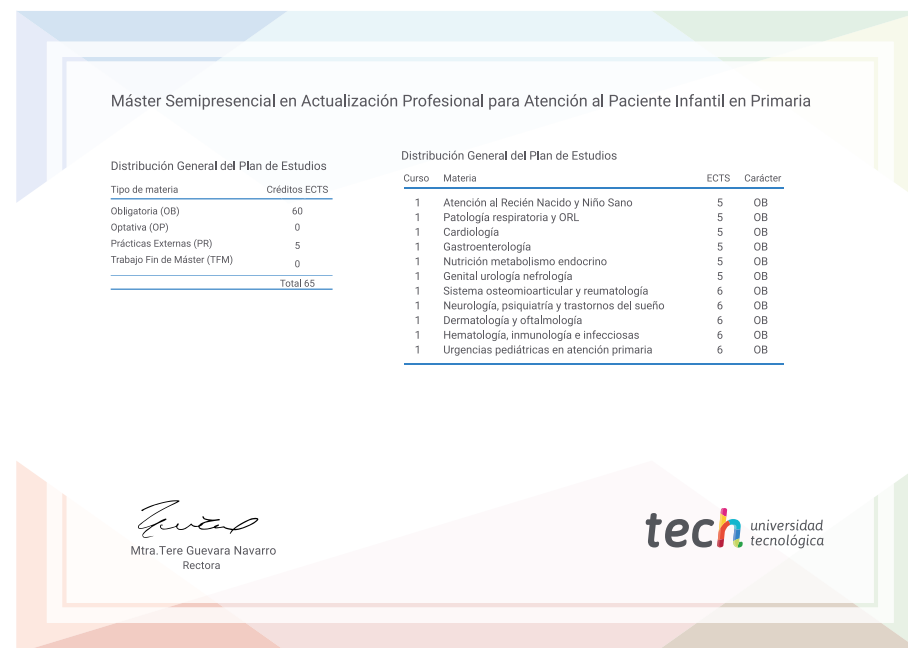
Máster Semipresencial en Actualización Profesional para Atención al Paciente Infantil en Primaria

Distribución General del Plan de Estudios

| Tipo de materia | Créditos ECTS |
|---|---|
| Obligatoria (OB) | 60 |
| Optativa (OP) | 0 |
| Prácticas Externas (PR) | 5 |
| Trabajo Fin de Máster (TFM) | 0 |
| | Total 65 |

Distribución General del Plan de Estudios

| Curso | Materia | ECTS | Carácter |
|---|---|---|---|
| 1 | Atención al Recién Nacido y Niño Sano | 5 | OB |
| 1 | Patología respiratoria y ORL | 5 | OB |
| 1 | Cardiología | 5 | OB |
| 1 | Gastroenterología | 5 | OB |
| 1 | Nutrición metabolismo endocrino | 5 | OB |
| 1 | Genital urología nefrología | 5 | OB |
| 1 | Sistema osteomioarticular y reumatología | 6 | OB |
| 1 | Neurología, psiquiatría y trastornos del sueño | 6 | OB |
| 1 | Dermatología y oftalmología | 6 | OB |
| 1 | Hematología, inmunología e infecciosas | 6 | OB |
| 1 | Urgencias pediátricas en atención primaria | 6 | OB |

Mtra.Tere Guevara Navarro
Rectora

tech universidad tecnológica